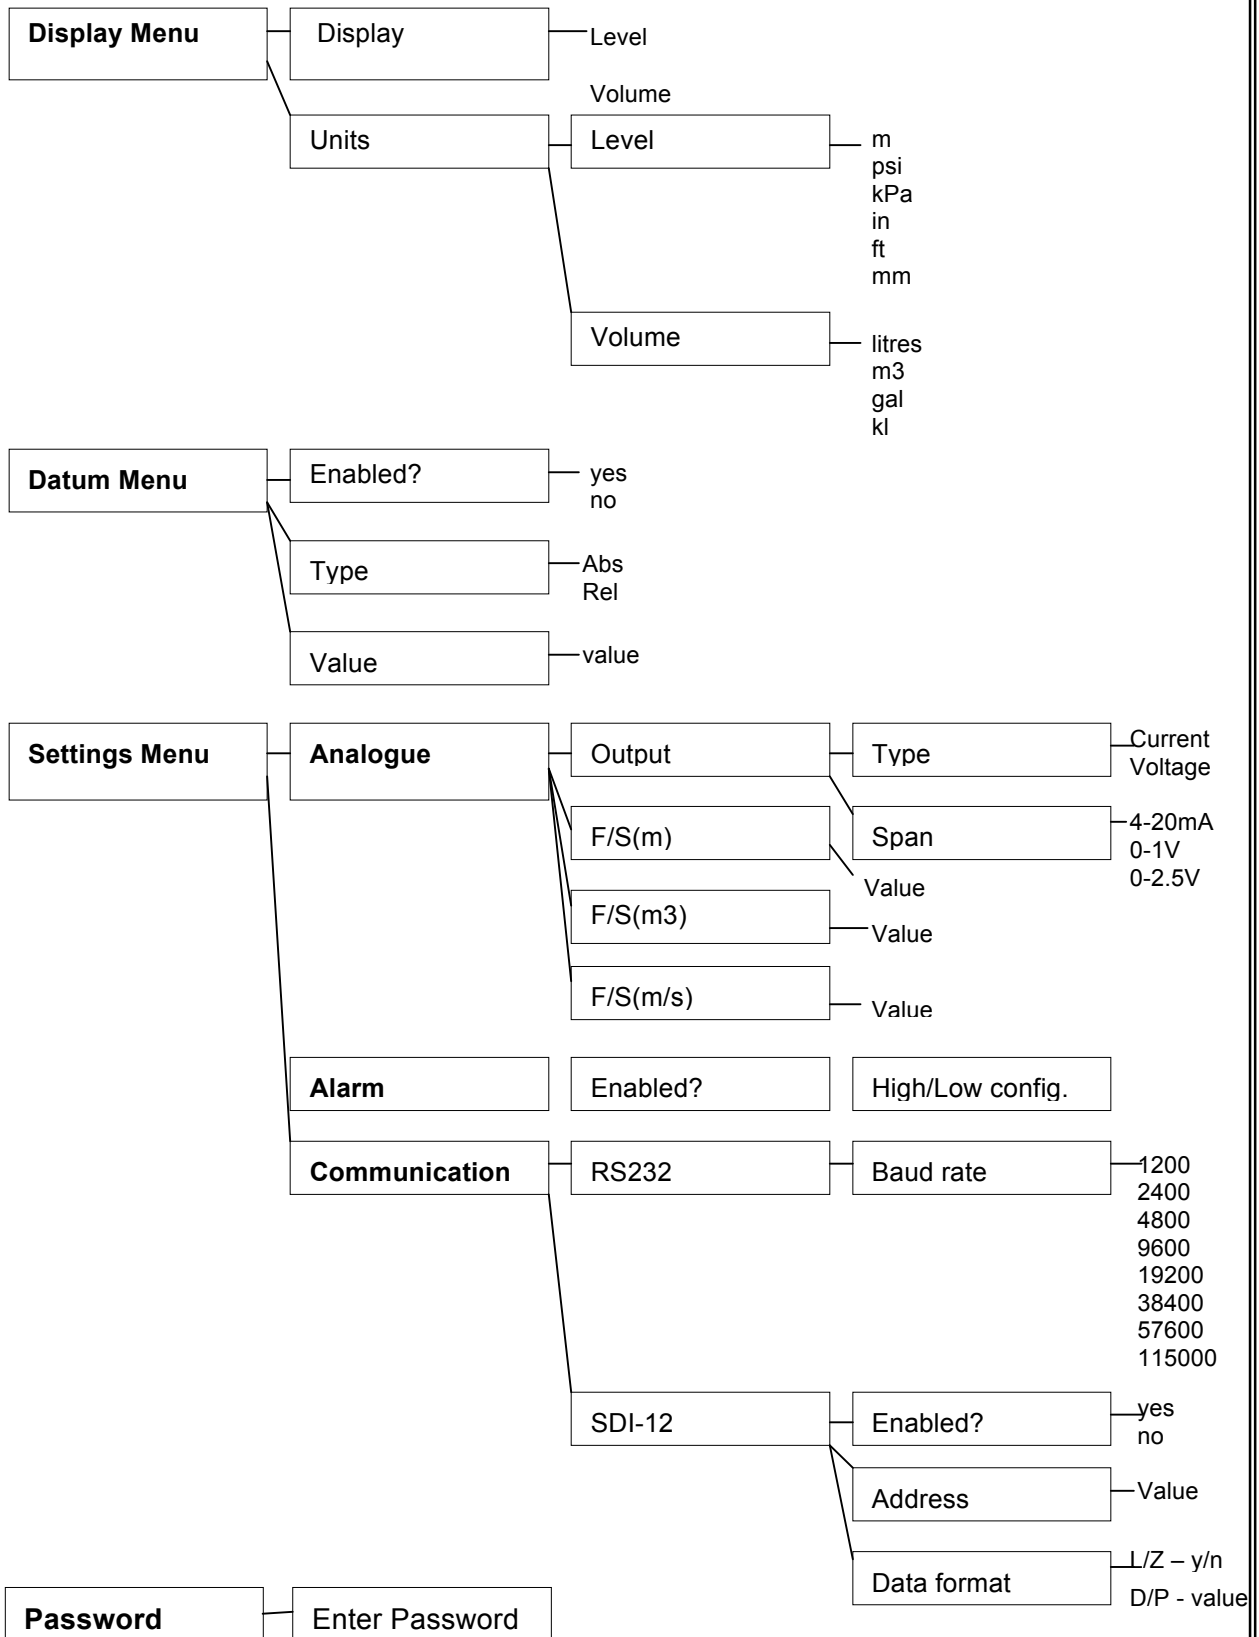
Display Menu

Display

Level

Volume

Units

Level

m
psi
kPa
in
ft
mm

Volume

litres
m3
gal
kl

Datum Menu

Enabled?

yes
no

Type

Abs
Rel

Value

value

Settings Menu

Analogue

Output

Type

Current
Voltage

Span

4-20mA
0-1V
0-2.5V

F/S(m)

Value

F/S(m3)

Value

F/S(m/s)

Value

Alarm

Enabled?

High/Low config.

Communication

RS232

Baud rate

1200
2400
4800
9600
19200
38400
57600
115000

SDI-12

Enabled?

yes
no

Address

Value

Data format

L/Z – y/n
D/P - value

Password

Enter Password